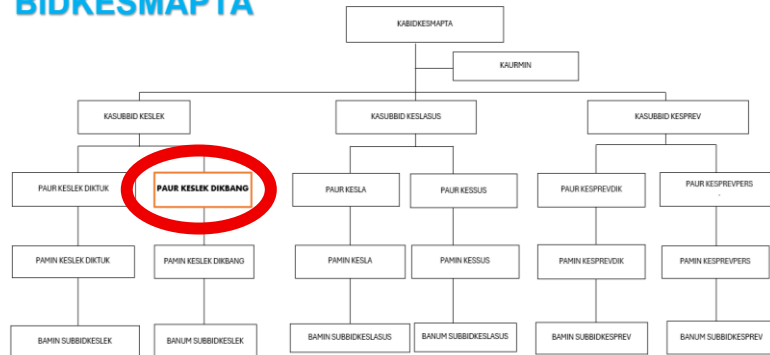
BIDKESMAPTA

KABIDKESMAPTA

KAURMIN

KASUBBID KESLEK

KASUBBID KESLASUS

KASUBBID KESPREV

PAUR KESLEK DIKTUK

PAUR KESLEK DIKBANG

PAUR KESLA

PAUR KESSUS

PAUR KESPREVDIK

PAUR KESPREVPERS

PAMIN KESLEK DIKTUK

PAMIN KESLEK DIKBANG

PAMIN KESLA

PAMIN KESSUS

PAMIN KESPREVDIK

PAMIN KESPREVPERS

BAMIN SUBBIDKESLEK

BANUM SUBBIDKESLEK

BAMIN SUBBIDKESLASUS

BANUM SUBBIDKESLASUS

BAMIN SUBBIDKESPREV

BANUM SUBBIDKESPREV